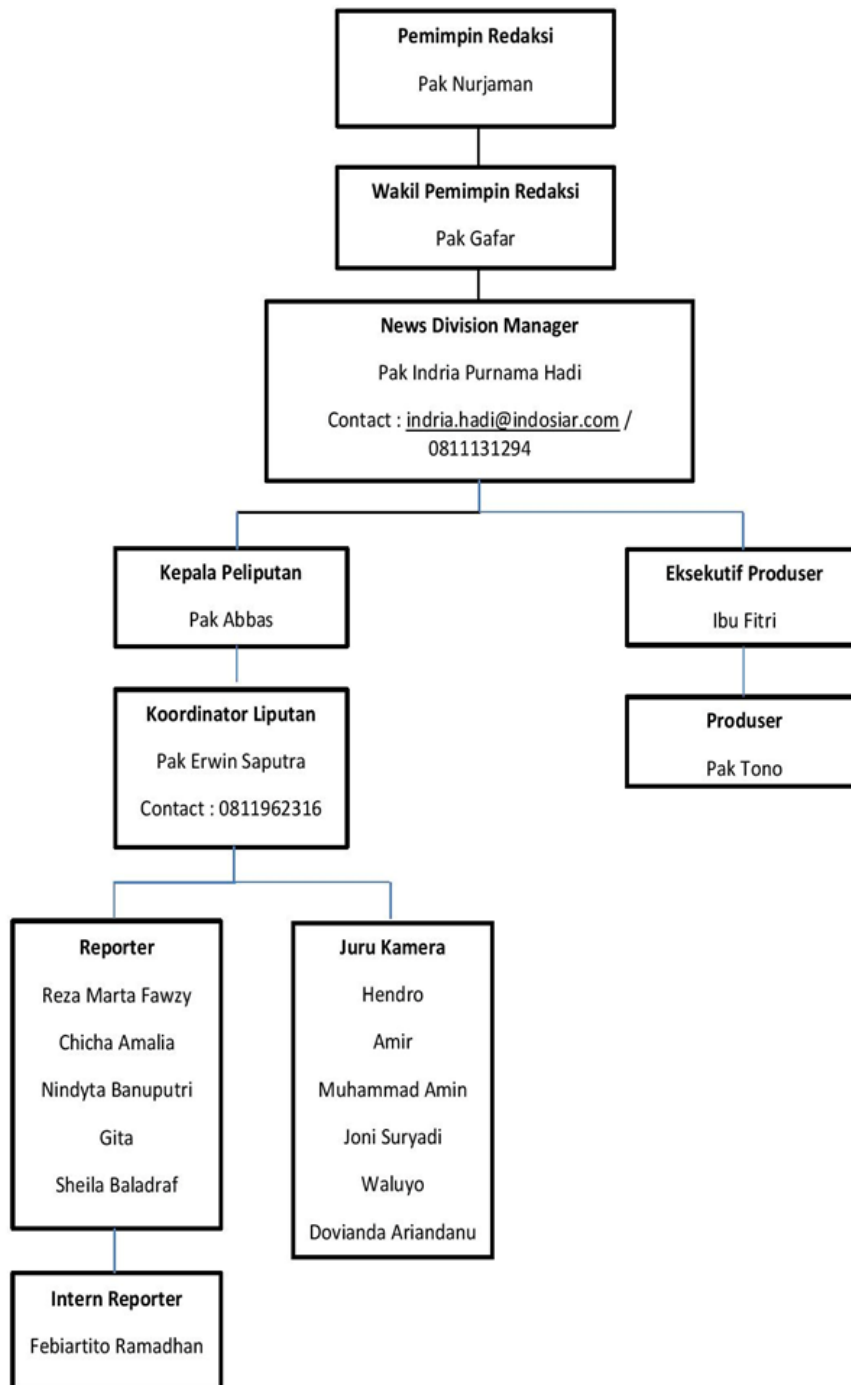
Pemimpin Redaksi

Pak Nurjaman

Wakil Pemimpin Redaksi

Pak Gafar

News Division Manager

Pak Indria Purnama Hadi

Contact : indria.hadi@indosiar.com / 0811131294

Kepala Peliputan

Pak Abbas

Koordinator Liputan

Pak Erwin Saputra

Contact : 0811962316

Reporter

Reza Marta Fawzy

Chicha Amalia

Nindyta Banuputri

Gita

Sheila Baladraf

Intern Reporter

Febiartito Ramadhan

Juru Kamera

Hendro

Amir

Muhammad Amin

Joni Suryadi

Waluyo

Dovianda Ariandanu

Eksekutif Produser

Ibu Fitri

Produser

Pak Tono